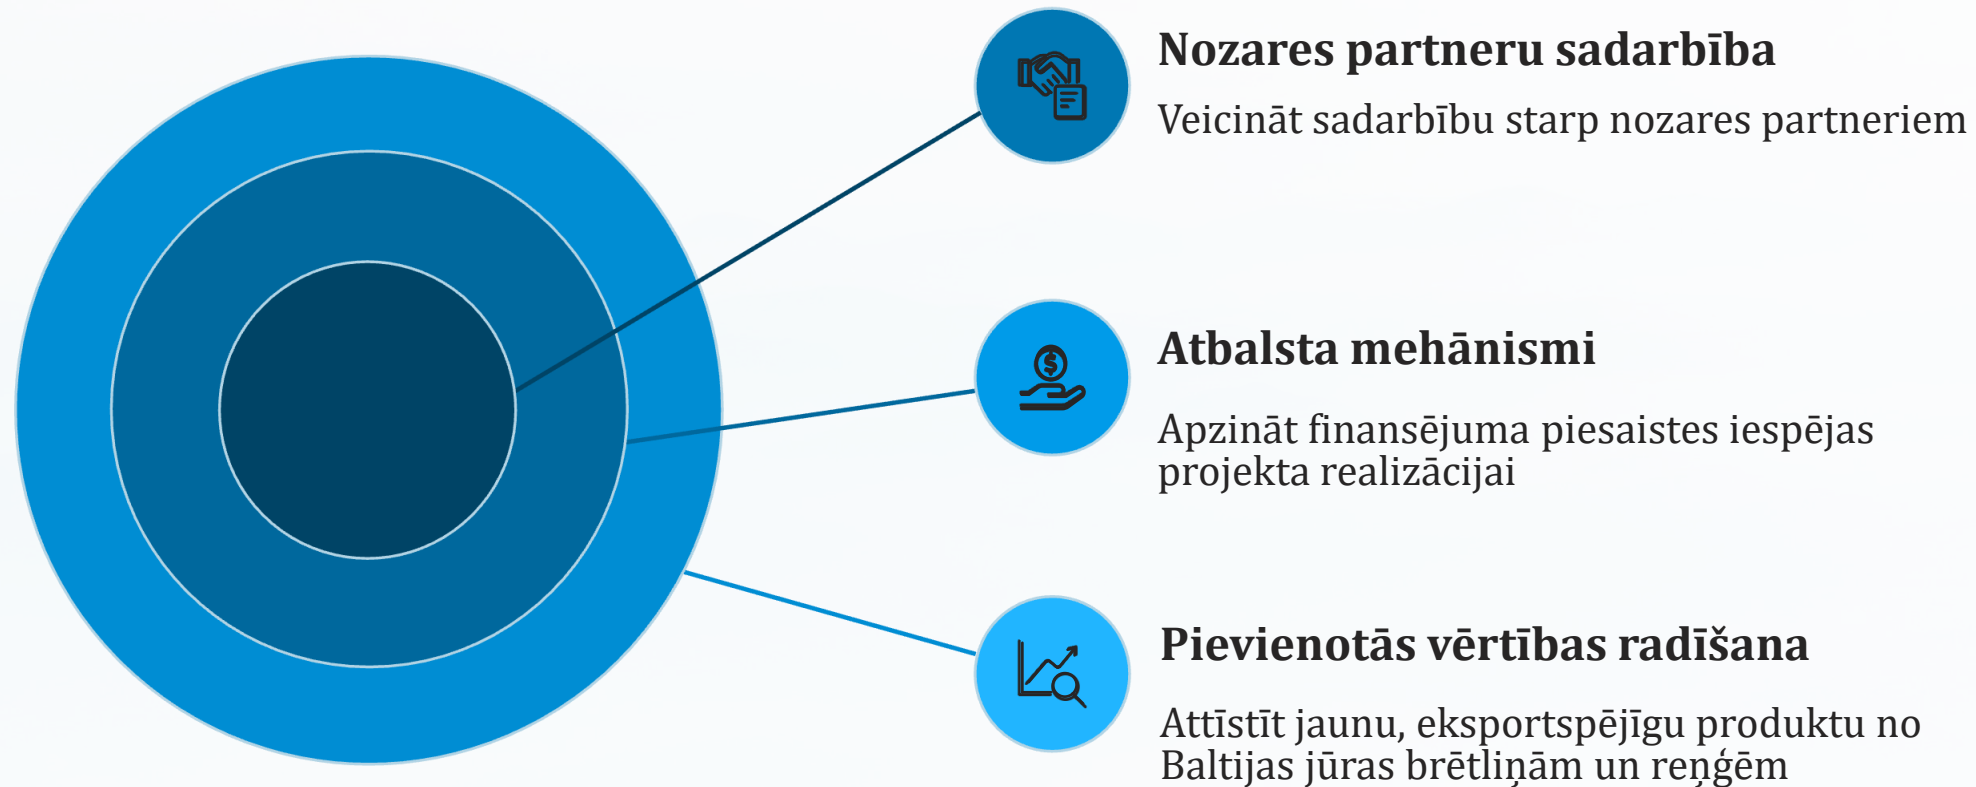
Nozares partneru sadarbība

Veicināt sadarbību starp nozares partneriem

Atbalsta mehānismi

Apzināt finansējuma piesaistes iespējas projekta realizācijai

Pievienotās vērtības radīšana

Attīstīt jaunu, eksportspējīgu produktu no Baltijas jūras brētliņām un reņģēm